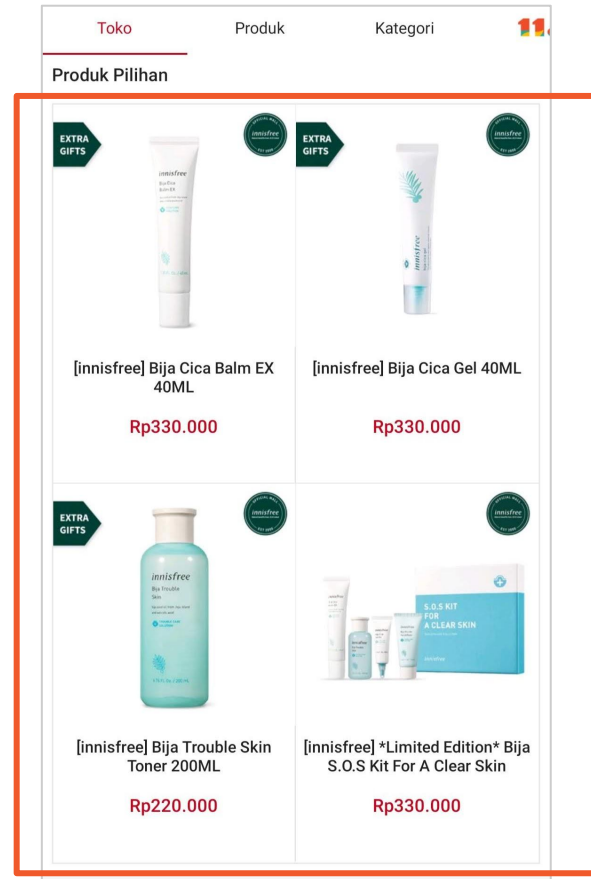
Toko Produk Kategori 11

Produk Pilihan

EXTRA GIFTS

innisfree

innisfree
Bija Cica Balm EX

[innisfree] Bija Cica Balm EX 40ML

Rp330.000

EXTRA GIFTS

innisfree

innisfree

[innisfree] Bija Cica Gel 40ML

Rp330.000

EXTRA GIFTS

innisfree

innisfree
Bija Trouble Skin

[innisfree] Bija Trouble Skin Toner 200ML

Rp220.000

innisfree

S.O.S KIT FOR A CLEAR SKIN

[innisfree] *Limited Edition* Bija S.O.S Kit For A Clear Skin

Rp330.000